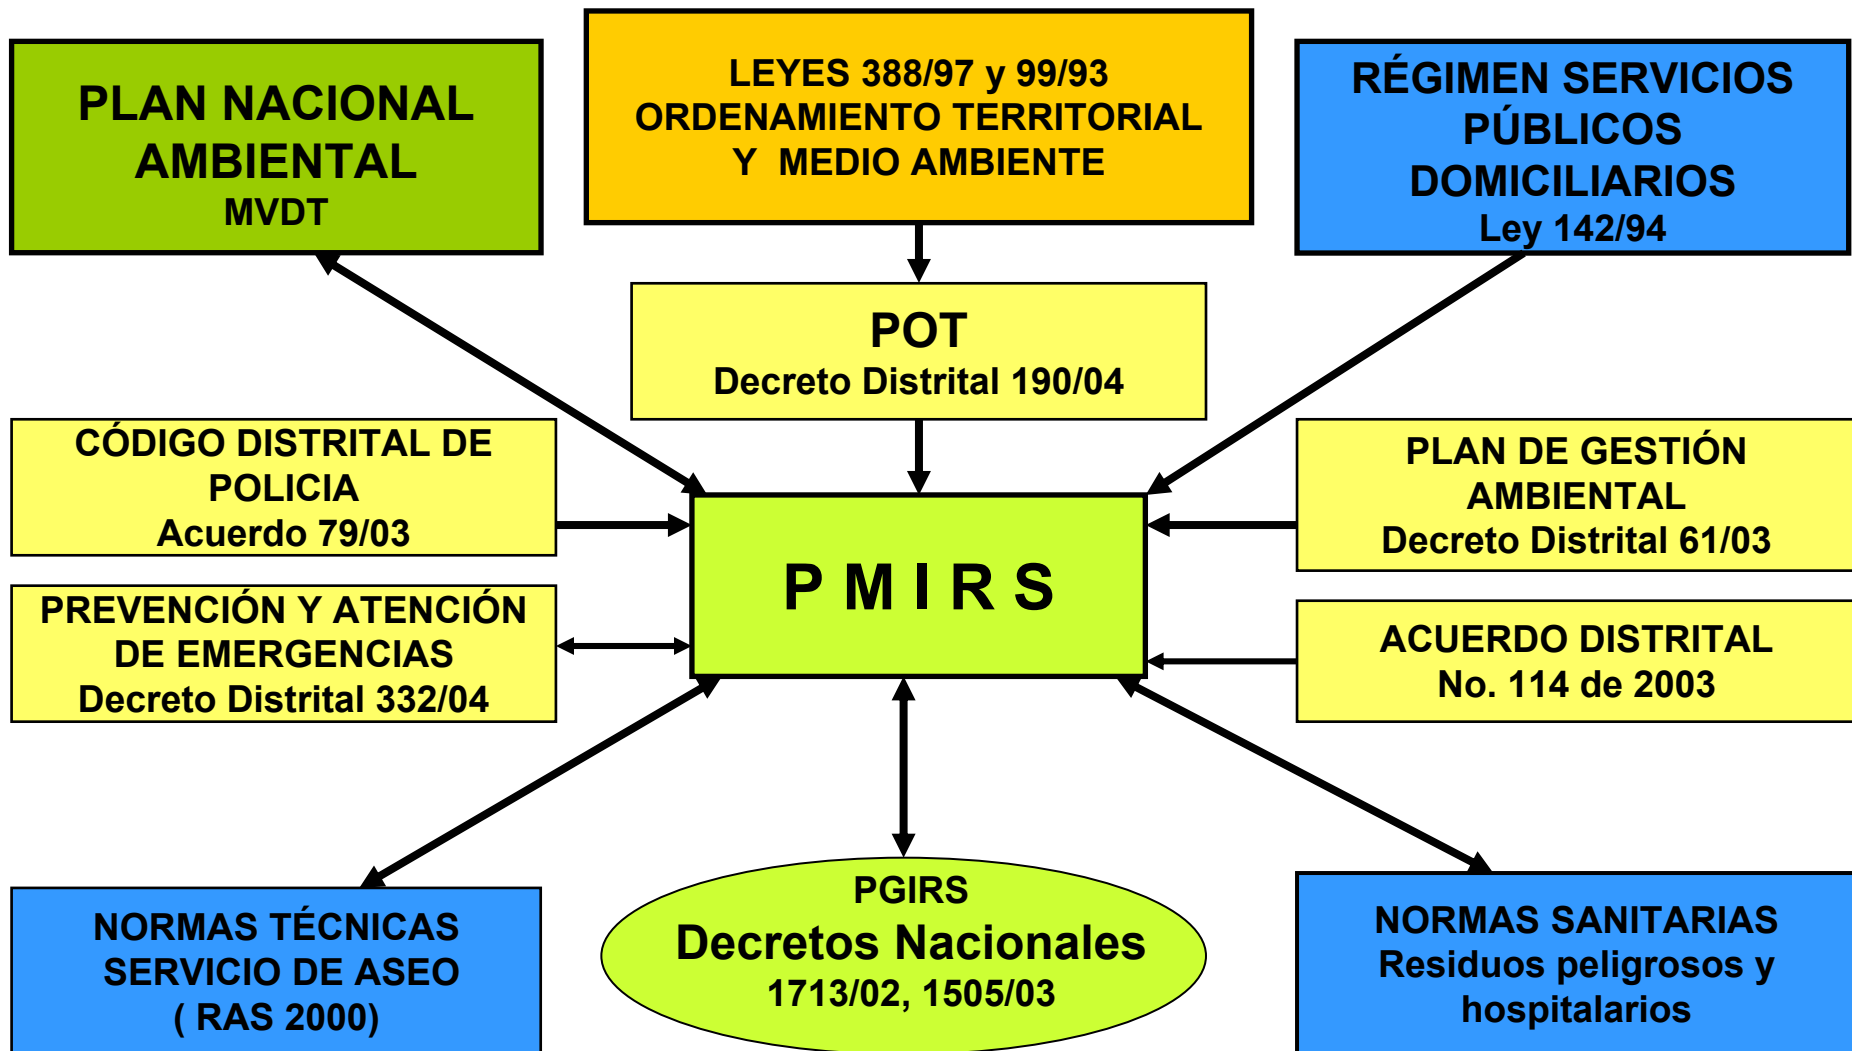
PLAN NACIONAL AMBIENTAL
MVDT

LEYES 388/97 y 99/93
ORDENAMIENTO TERRITORIAL
Y MEDIO AMBIENTE

RÉGIMEN SERVICIOS PÚBLICOS DOMICILIARIOS
Ley 142/94

POT
Decreto Distrital 190/04

CÓDIGO DISTRITAL DE POLICIA
Acuerdo 79/03

PLAN DE GESTIÓN AMBIENTAL
Decreto Distrital 61/03

P M I R S

PREVENCIÓN Y ATENCIÓN DE EMERGENCIAS
Decreto Distrital 332/04

ACUERDO DISTRITAL
No. 114 de 2003

NORMAS TÉCNICAS SERVICIO DE ASEO
( RAS 2000)

PGIRS
Decretos Nacionales
1713/02, 1505/03

NORMAS SANITARIAS
Residuos peligrosos y hospitalarios